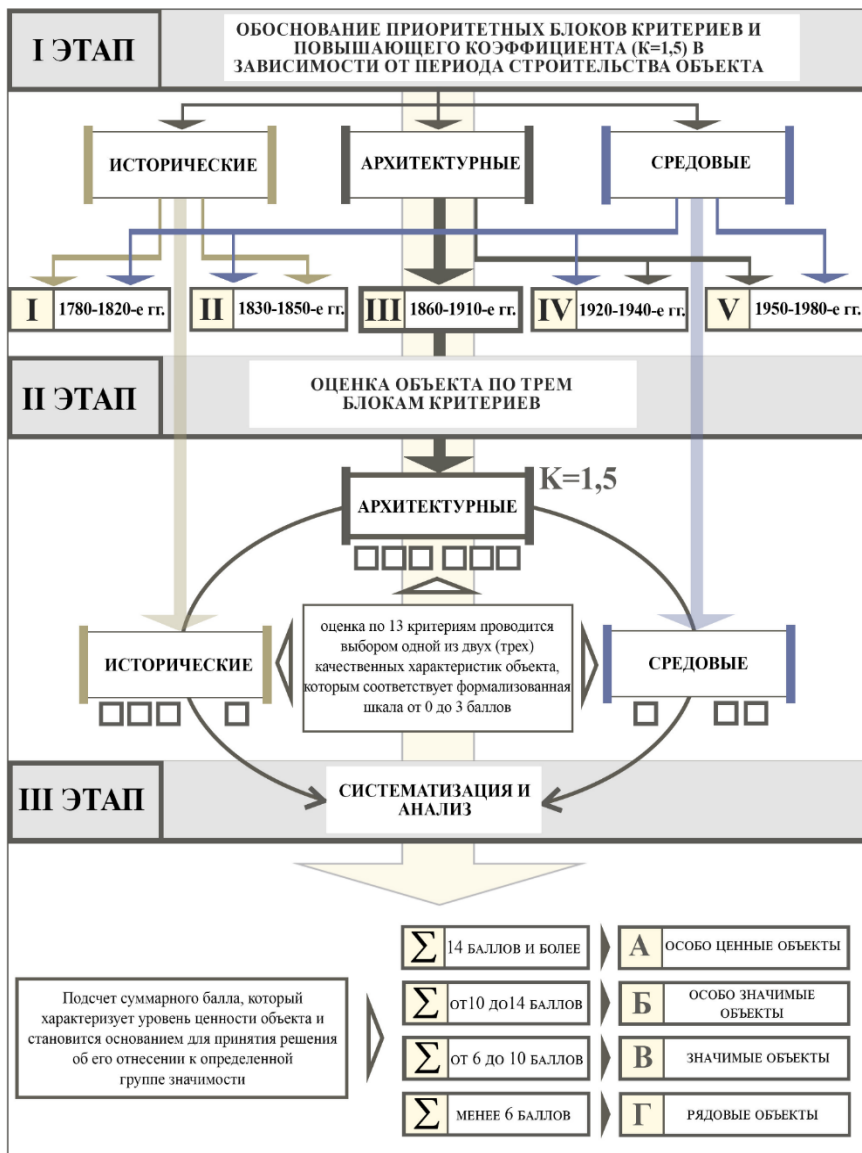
I ЭТАП

ОБОСНОВАНИЕ ПРИОРИТЕТНЫХ БЛОКОВ КРИТЕРИЕВ И ПОВЫШАЮЩЕГО КОЭФФИЦИЕНТА (К=1,5) В ЗАВИСИМОСТИ ОТ ПЕРИОДА СТРОИТЕЛЬСТВА ОБЪЕКТА

ИСТОРИЧЕСКИЕ

АРХИТЕКТУРНЫЕ

СРЕДОВЫЕ

I 1780-1820-е гг.

II 1830-1850-е гг.

III 1860-1910-е гг.

IV 1920-1940-е гг.

V 1950-1980-е гг.

II ЭТАП

ОЦЕНКА ОБЪЕКТА ПО ТРЕМ БЛОКАМ КРИТЕРИЕВ

К=1,5

АРХИТЕКТУРНЫЕ

ИСТОРИЧЕСКИЕ

оценка по 13 критериям проводится выбором одной из двух (трех) качественных характеристик объекта, которым соответствует формализованная шкала от 0 до 3 баллов

СРЕДОВЫЕ

III ЭТАП

СИСТЕМАТИЗАЦИЯ И АНАЛИЗ

Подсчет суммарного балла, который характеризует уровень ценности объекта и становится основанием для принятия решения об его отнесении к определенной группе значимости

$\sum$ 14 БАЛЛОВ И БОЛЕЕ

А ОСОБО ЦЕННЫЕ ОБЪЕКТЫ

$\sum$ от10 до14 БАЛЛОВ

Б ОСОБО ЗНАЧИМЫЕ ОБЪЕКТЫ

$\sum$ от 6 до 10 БАЛЛОВ

В ЗНАЧИМЫЕ ОБЪЕКТЫ

$\sum$ МЕНЕЕ 6 БАЛЛОВ

Г РЯДОВЫЕ ОБЪЕКТЫ